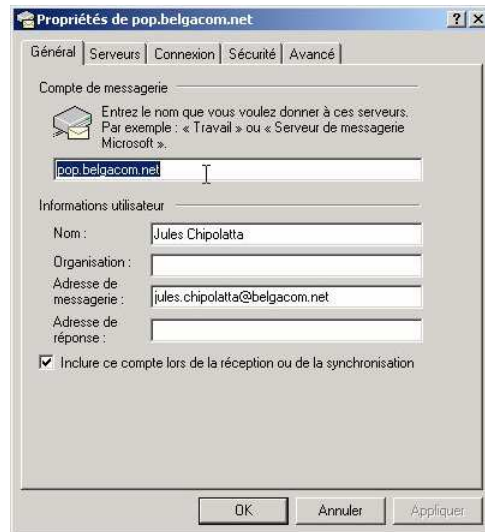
Propriétés de pop.belgacom.net

?

X

Général

Serveurs

Connexion

Sécurité

Avancé

Compte de messagerie

Entrez le nom que vous voulez donner à ces serveurs. Par exemple : « Travail » ou « Serveur de messagerie Microsoft ».

pop.belgacom.net

Informations utilisateur

Nom :

Jules Chipolatta

Organisation :

Adresse de messagerie :

jules.chipolatta@belgacom.net

Adresse de réponse :

Inclure ce compte lors de la réception ou de la synchronisation

OK

Annuler

Appliquer